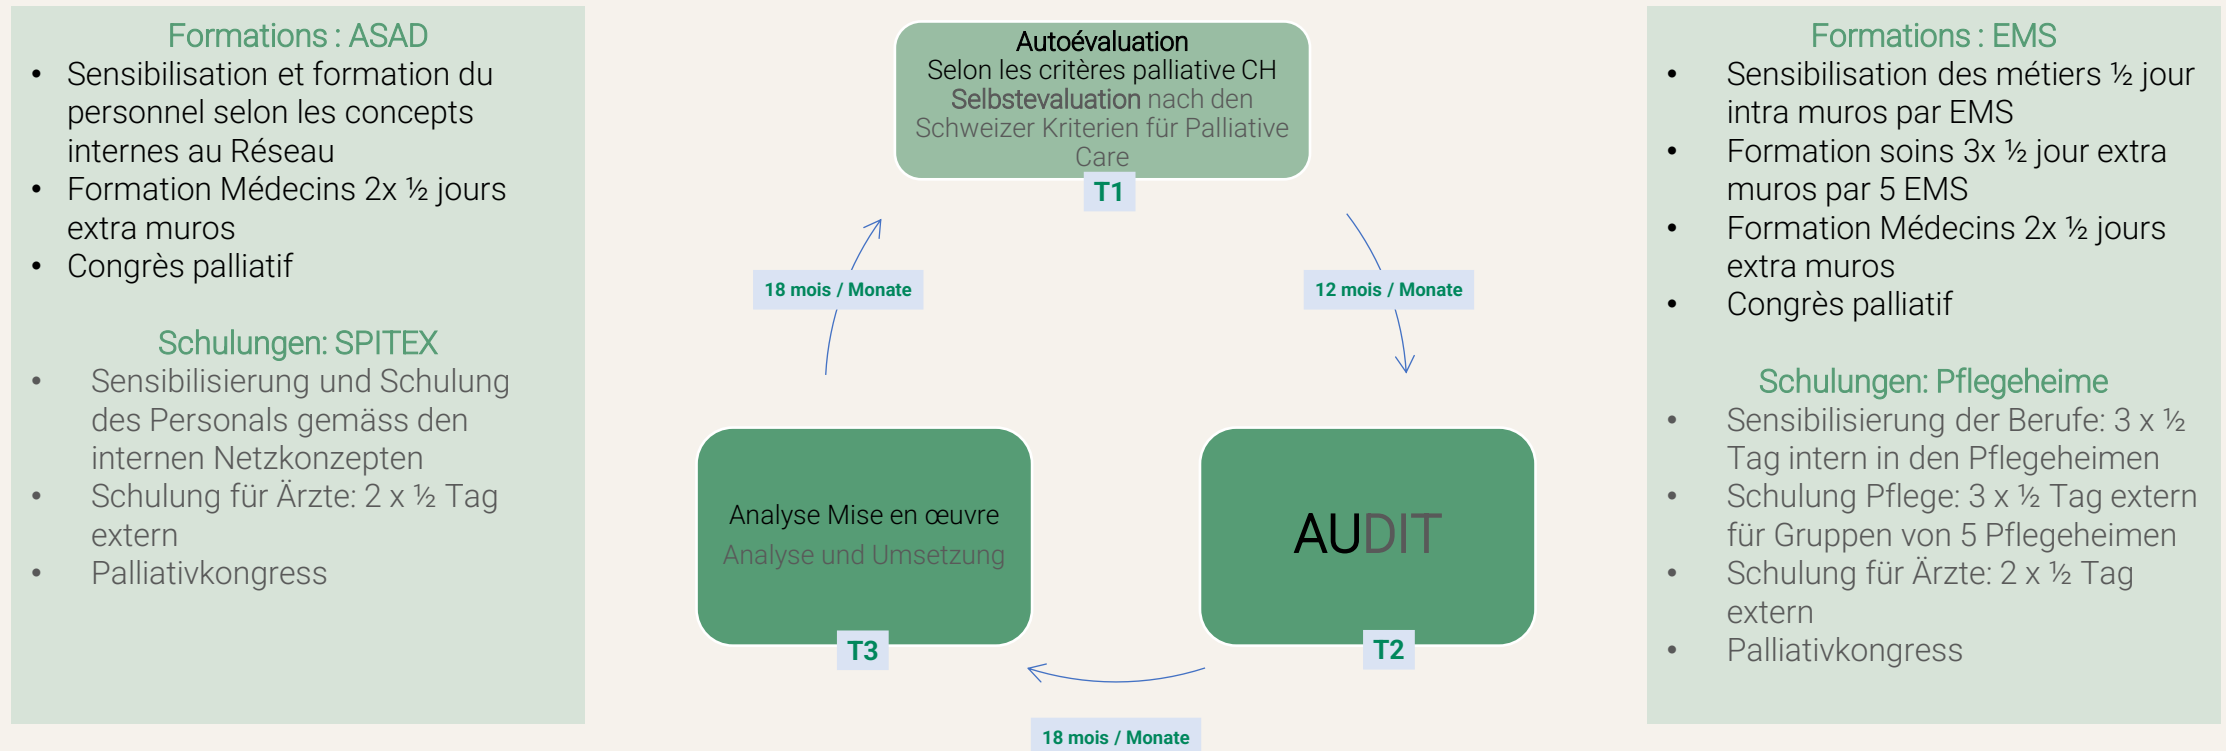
Formations : ASAD
- Sensibilisation et formation du personnel selon les concepts internes au Réseau
- Formation Médecins 2x ½ jours extra muros
- Congrès palliatif

Schulungen: SPITEX
- Sensibilisierung und Schulung des Personals gemäss den internen Netzkonzepten
- Schulung für Ärzte: 2 x ½ Tag extern
- Palliativkongress

Autoévaluation
Selon les critères palliative CH
Selbstevaluation nach den Schweizer Kriterien für Palliative Care
T1

12 mois / Monate

AUDIT
T2

18 mois / Monate

Analyse Mise en œuvre
Analyse und Umsetzung
T3

18 mois / Monate

Formations : EMS
- Sensibilisation des métiers ½ jour intra muros par EMS
- Formation soins 3x ½ jour extra muros par 5 EMS
- Formation Médecins 2x ½ jours extra muros
- Congrès palliatif

Schulungen: Pflegeheime
- Sensibilisierung der Berufe: 3 x ½ Tag intern in den Pflegeheimen
- Schulung Pflege: 3 x ½ Tag extern für Gruppen von 5 Pflegeheimen
- Schulung für Ärzte: 2 x ½ Tag extern
- Palliativkongress